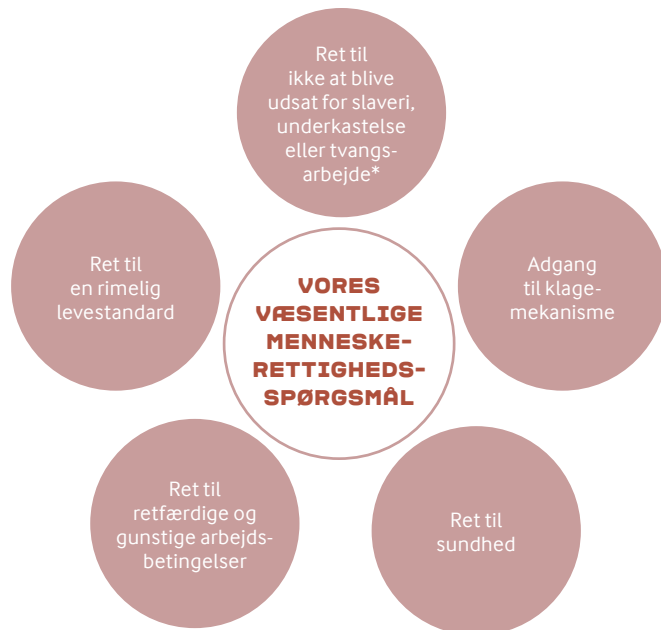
Ret til ikke at blive udsat for slaveri, underkastelse eller tvangsarbejde*

Ret til en rimelig levestandard

VORES VÆSENTLIGE MENNESKERETTIGHEDSSPØRGSMÅL

Adgang til klagemekanisme

Ret til retfærdige og gunstige arbejdsbetingelser

Ret til sundhed